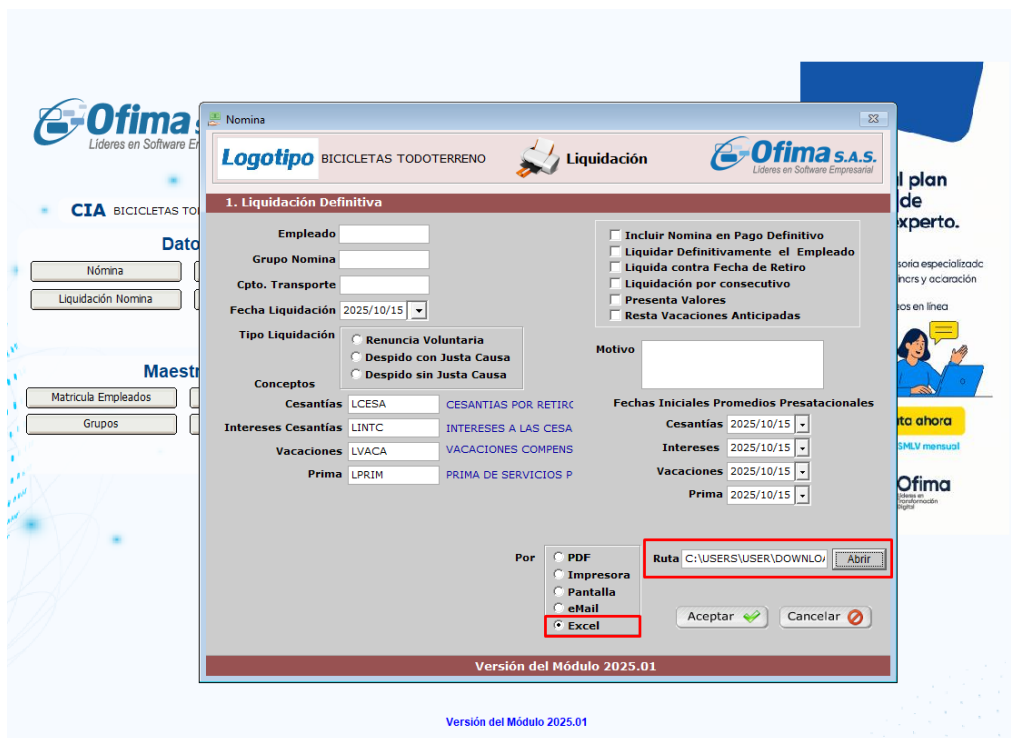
Ofima S. Líderes en Software Em

CIA BICICLETAS TOD

Dato

Nómina

Liquidación Nomina

Maestr

Matricula Empleados

Grupos

Nomina

Logotipo BICICLETAS TODOTERRENO Liquidación Ofima S.A.S. Líderes en Software Empresarial

1. Liquidación Definitiva

Empleado

Grupo Nomina

Cpto. Transporte

Fecha Liquidación 2025/10/15

Tipo Liquidación

Renuncia Voluntaria

Despido con Justa Causa

Despido sin Justa Causa

Conceptos

Cesantías LCESA CESANTIAS POR RETIRO

Intereses Cesantías LINTC INTERESES A LAS CESA

Vacaciones LVACA VACACIONES COMPENS

Prima LPRIM PRIMA DE SERVICIOS P

Incluir Nomina en Pago Definitivo

Liquidar Definitivamente el Empleado

Liquida contra Fecha de Retiro

Liquidación por consecutivo

Presenta Valores

Resta Vacaciones Anticipadas

Motivo

Fechas Iniciales Promedios Presatacionales

Cesantías 2025/10/15

Intereses 2025/10/15

Vacaciones 2025/10/15

Prima 2025/10/15

Por

PDF

Impresora

Pantalla

eMail

Excel

Ruta C:\USERS\USER\DOWNLO/ Abrir

Aceptar

Cancelar

Versión del Módulo 2025.01

l plan de experto.

esoria especializada incrs y aclaración

os en línea

ta ahora

SMLV mensual

Ofima Líderes en Transformación Digital

Versión del Módulo 2025.01